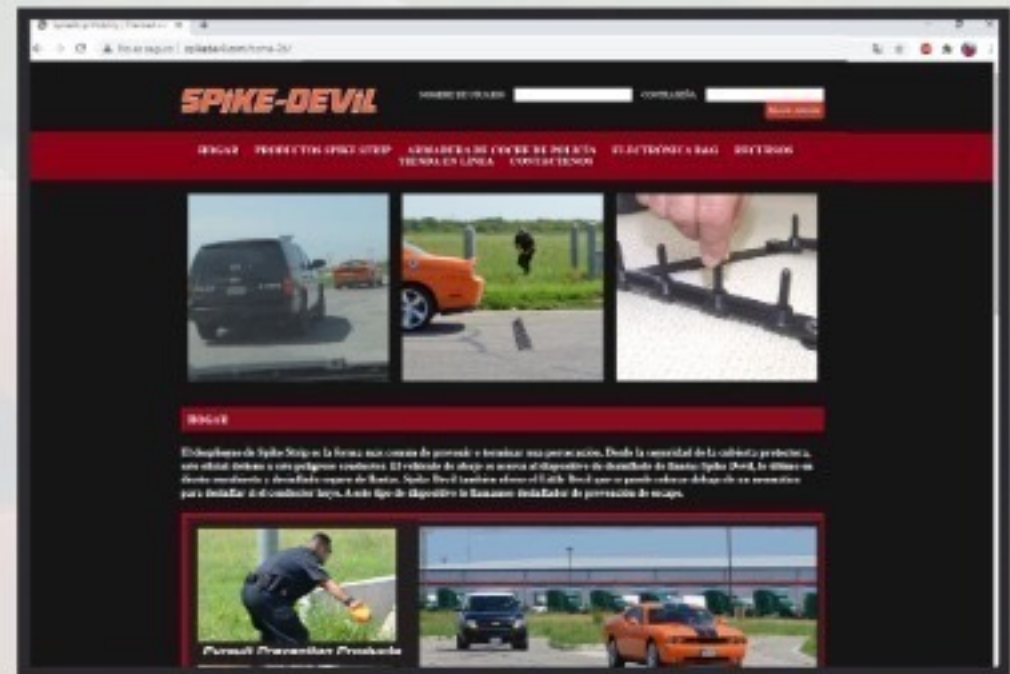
SPIKE-DEVIL

NOMBRE DE USUARIO
CONTRASEÑA
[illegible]

HOGAR PRODUCTOS SPIKE STRIP ARMADURA DE COCHE DE POLICÍA ELECTRÓNICA B&G RECURSOS TIENDA EN LINEA CONTACTENOS

HOGAR

El despliegue de Spike Strip es la forma más común de prevenir o terminar una persecución. Desde la seguridad de la cubierta protectora, este oficial detiene a este peligroso conductor. El vehículo de abajo se acerca al dispositivo de desinflado de llantas Spike Devil, lo último en diseño escalonado y desinflado seguro de llantas. Spike Devil también ofrece el Little Devil que se puede colocar debajo de un neumático para desinflar si el conductor huye. A este tipo de dispositivo lo llamamos desinflador de prevención de escape.

Pursuit Prevention Products